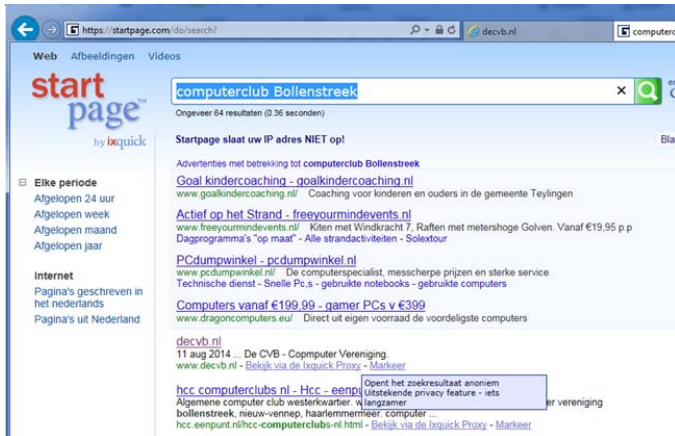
https://startpage.com/do/search?
decvb.nl
computerc

Web Afbeeldingen Videos

start page™ by ixquick

computerclub Bollenstreek

Ongeveer 64 resultaten (0.36 seconden)

Startpage slaat uw IP adres NIET op!

Bla

Advertenties met betrekking tot computerclub Bollenstreek

Elke periode
Afgelopen 24 uur
Afgelopen week
Afgelopen maand
Afgelopen jaar

Internet
Pagina's geschreven in het nederlands
Pagina's uit Nederland

Goal kindercoaching - goalkindercoaching.nl
www.goalkindercoaching.nl/ Coaching voor kinderen en ouders in de gemeente Teylingen

Actief op het Strand - freeyourmindevents.nl
www.freeyourmindevents.nl/ Kiten met Windkracht 7, Raften met metershoge Golven. Vanaf €19,95 p.p
Dagprogramma's "op maat" - Alle strandactiviteiten - Solextour

PCdumpwinkel - pcdumpwinkel.nl
www.pcdumpwinkel.nl/ De computerspecialist, messcherpe prijzen en sterke service
Technische dienst - Snelle Pc,s - gebruikte notebooks - gebruikte computers

Computers vanaf €199,99 - gamer PCs v €399
www.dragoncomputers.eu/ Direct uit eigen voorraad de voordeligste computers

decvb.nl
11 aug 2014 ... De CVB - Copmputer Vereniging.
www.decvb.nl - Bekijk via de Ixquick Proxy - Markeer

hcc computerclubs nl - Hcc - eenp
Algemene computer club westerkwartier. w
bollenstreek, nieuw-vennep, haarlemmermeer. computer ...
hcc.eenpunt.nl/hcc-computerclubs-nl.html - Bekijk via de Ixquick Proxy - Markeer

Opent het zoekresultaat anoniem
Uitstekende privacy feature - iets langzamer

er vereniging